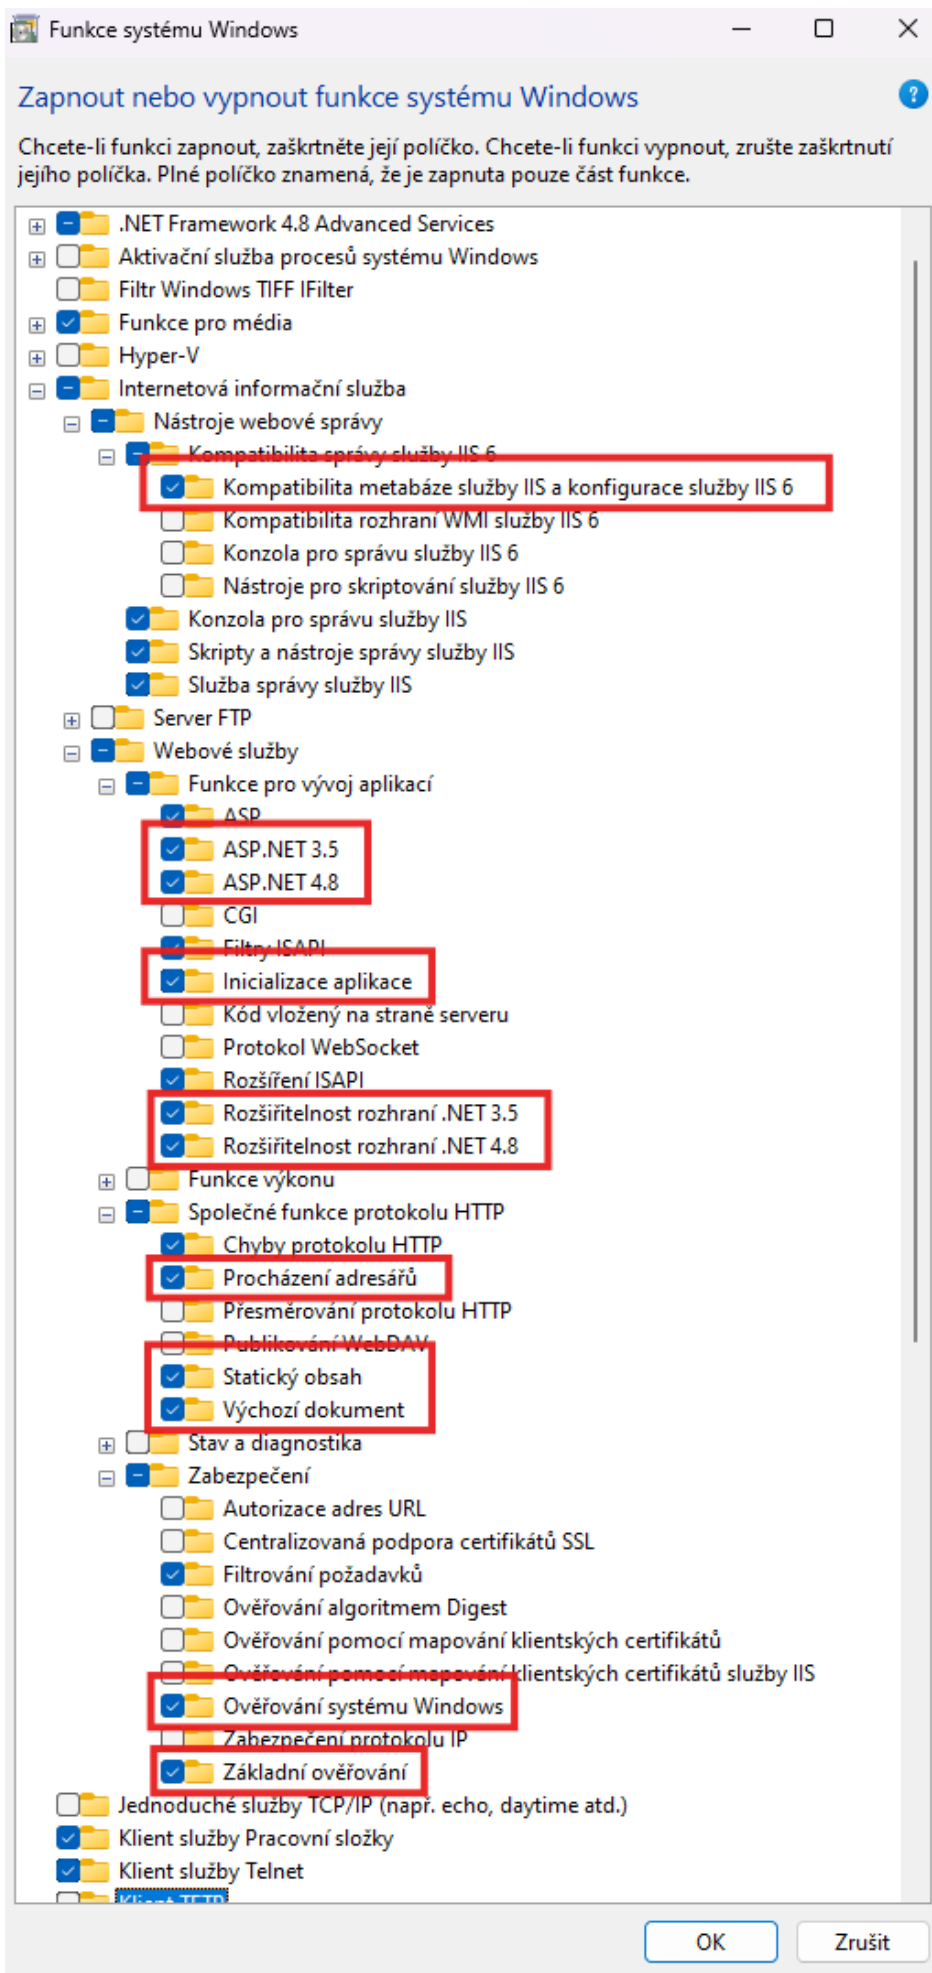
Funkce systému Windows

Zapnout nebo vypnout funkce systému Windows

Chcete-li funkci zapnout, zaškrtněte její políčko. Chcete-li funkci vypnout, zrušte zaškrtnutí jejího políčka. Plné políčko znamená, že je zapnuta pouze část funkce.

.NET Framework 4.8 Advanced Services
Aktivační služba procesů systému Windows
Filtr Windows TIFF IFilter
Funkce pro média
Hyper-V
Internetová informační služba
Nástroje webové správy
Kompatibilita správy služby IIS 6
Kompatibilita metabáze služby IIS a konfigurace služby IIS 6
Kompatibilita rozhraní WMI služby IIS 6
Konzola pro správu služby IIS 6
Nástroje pro skriptování služby IIS 6
Konzola pro správu služby IIS
Skripty a nástroje správy služby IIS
Služba správy služby IIS
Server FTP
Webové služby
Funkce pro vývoj aplikací
ASP
ASP.NET 3.5
ASP.NET 4.8
CGI
Filtry ISAPI
Inicializace aplikace
Kód vložený na straně serveru
Protokol WebSocket
Rozšíření ISAPI
Rozšiřitelnost rozhraní .NET 3.5
Rozšiřitelnost rozhraní .NET 4.8
Funkce výkonu
Společné funkce protokolu HTTP
Chyby protokolu HTTP
Procházení adresářů
Přesměrování protokolu HTTP
Publikování WebDAV
Statický obsah
Výchozí dokument
Stav a diagnostika
Zabezpečení
Autorizace adres URL
Centralizovaná podpora certifikátů SSL
Filtrování požadavků
Ověřování algoritmem Digest
Ověřování pomocí mapování klientských certifikátů
Ověřování pomocí mapování klientských certifikátů služby IIS
Ověřování systému Windows
Zabezpečení protokolu IP
Základní ověřování
Jednoduché služby TCP/IP (např. echo, daytime atd.)
Klient služby Pracovní složky
Klient služby Telnet
Klient TFTP

OK
Zrušit